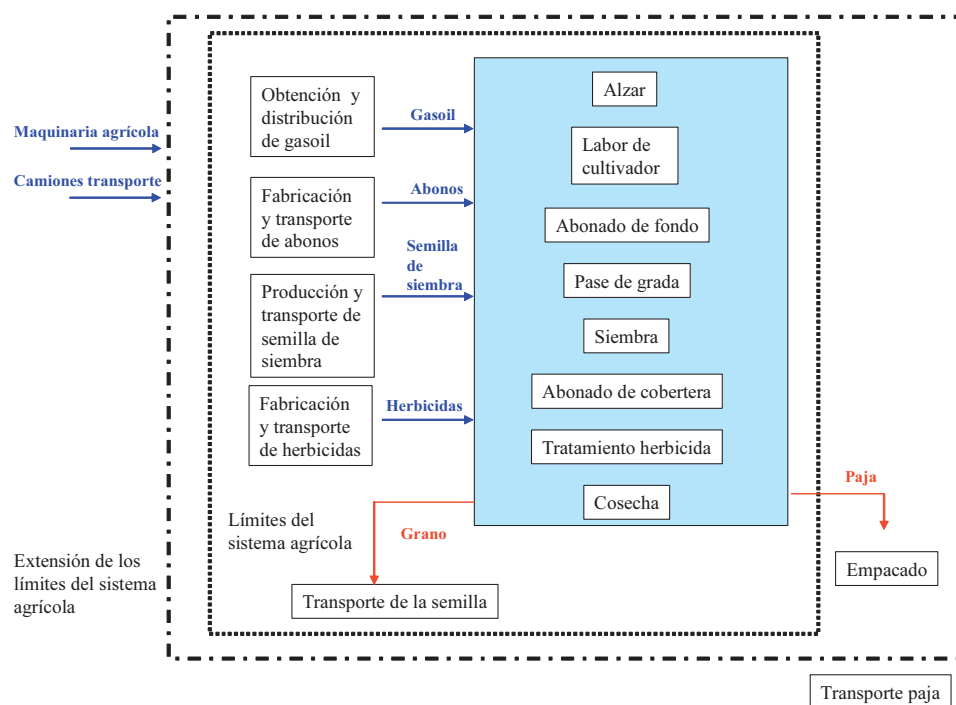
Maquinaria agrícola

Camiones transporte

Obtención y distribución de gasoil

Gasoil

Fabricación y transporte de abonos

Abonos

Producción y transporte de semilla de siembra

Semilla de siembra

Fabricación y transporte de herbicidas

Herbicidas

Alzar

Labor de cultivador

Abonado de fondo

Pase de grada

Siembra

Abonado de cobertera

Tratamiento herbicida

Cosecha

Paja

Grano

Límites del sistema agrícola

Extensión de los límites del sistema agrícola

Transporte de la semilla

Empacado

Transporte paja